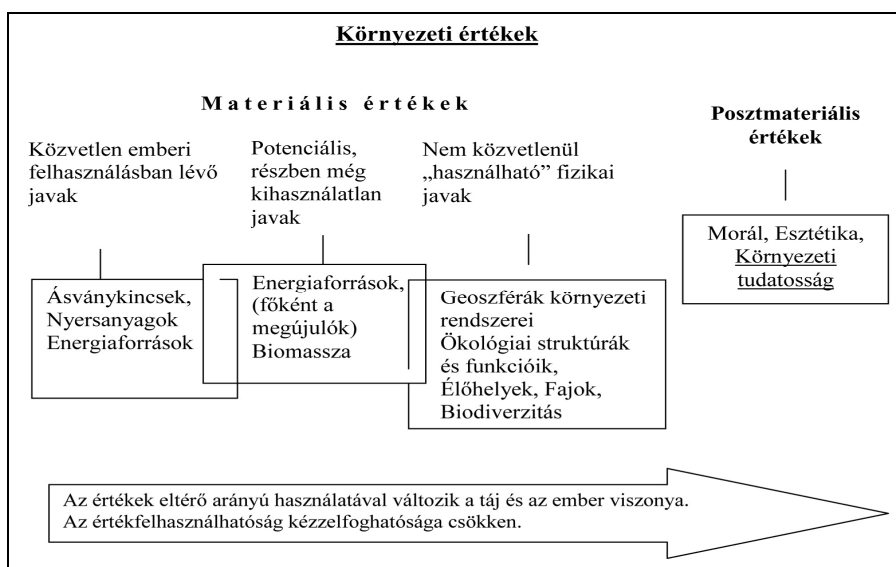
Környezeti értékek

Materiális értékek

Közvetlen emberi felhasználásban lévő javak

Potenciális, részben még kihasználatlan javak

Nem közvetlenül „használható" fizikai javak

Posztmateriális értékek

Ásványkincsek, Nyersanyagok Energiaforrások

Energiaforrások, (főként a megújulók) Biomassza

Geoszférák környezeti rendszerei Ökológiai struktúrák és funkcióik, Élőhelyek, Fajok, Biodiverzitás

Morál, Esztétika, Környezeti tudatosság

Az értékek eltérő arányú használatával változik a táj és az ember viszonya. Az értékfelhasználhatóság kézzelfoghatósága csökken.